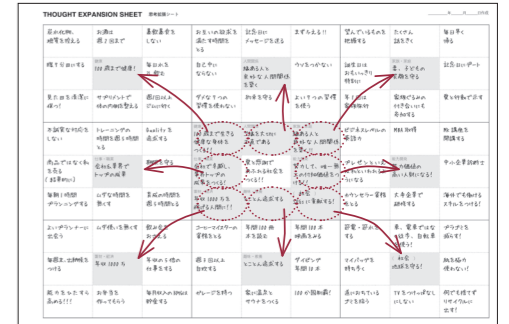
THOUGHT EXPANSION SHEET 思考拡張シート

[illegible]

| 苦の発散、地頭を鍛える | お酒は週2日まで | 果物野菜を食べる | おもいの設定を週と週時間を決める | 試合日にメッセージを送る | 家族を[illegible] | 望んでいるものを把握する | たくさん話をさせる | 毎日早く帰る |
|---|---|---|---|---|---|---|---|---|
| 腹7分目にする | 健康 100歳まで健康! | 毎日お風呂に入る | 自己中になりない | 家族 輪あるる人を幸せにする関係性を築く | 行たかない | 誕生日はおもいっきり祝福する | 家族 家、子どもの実現を作る | 記念日にデート |
| 見た目を清潔に保つ | サプリメントで体の内側を整える | 週1回ぐらいはジムに行く | 家族ぐらいでの習慣を維持しない | 相手を尊重する | よい十分の習慣を持つ | 子どもの実現を作る | 家族でおめのイベントを多数作る | 家を幸せにする |
| 不調変な対応をしない | トレーニングの時間を遠く時間をとる | 8時間は寝る | (何)歳まで生きる健康な身体を作る | 輪あるる人を幸せにする関係性を築く | 輪あるる人を幸せにする関係性を築く | ビジネスレベルの英語力 | MBA取得 | 転職を関連する |
| 周辺でほぐなしをする(読書中に) | 成功を言葉のトップの結果 | | 夢を熱狂的に実現させる | 夢を取引と実現させる | 日頃して、一緒がより良い時間を過ごす | プレゼンをより | 3年で前職の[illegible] | 中小企業診断士 |
| 毎朝1時間のブラッシングをする | 1日平均時間を開くする | 月収の時間を最優先する | 年収1000万を得る | 資産を増やすことを考える | 仕事 | コンサルタントの資格を取る | 大手企業で経験する | 海外で大活躍することを目指す |
| よいボランティアに参加する | 以前は幸運を遂じる | 何かを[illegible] | コーヒーをマッチングする | 年間1回旅行をする | 年間1日本をする | 変えて副業を作る | 副業をする | ブラックな生活をする |
| 毎回、計1時間をつける | 年収 1000万 | 夢を中心にする | 週1回以上投資する | 年収 そこに追求する | ザイザップで年収1位 | ライブペンダントをする | 社会 成功する | 飲み会から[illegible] |
| 飲食をしていないのあるもの | お金をひっぱりりこもる | 毎月以上の計画を設定する | かしーで、ぴったりの時間 | 家に話すとうまくやる | 1日が前進する | 食べ物を増やしていく | TVだけは1日にいる | 何でも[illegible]できる |